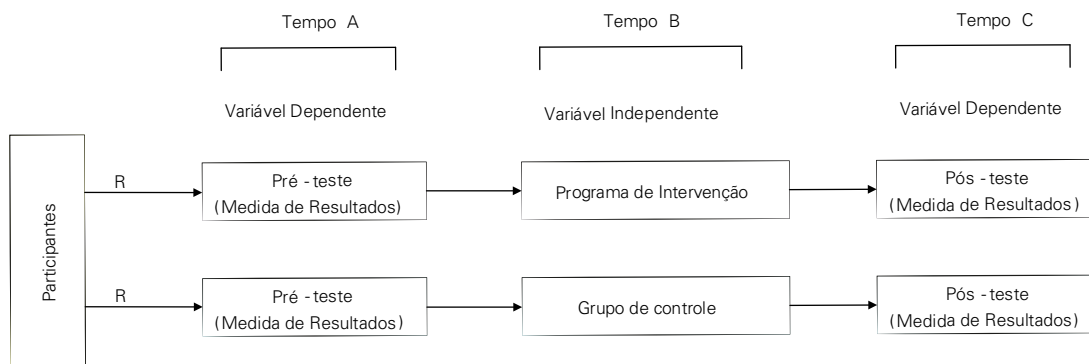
Tempo A

Tempo B

Tempo C

Variável Dependente

Variável Independente

Variável Dependente

Participantes

R

Pré - teste
(Medida de Resultados)

Programa de Intervenção

Pós - teste
(Medida de Resultados)

R

Pré - teste
(Medida de Resultados)

Grupo de controle

Pós - teste
(Medida de Resultados)